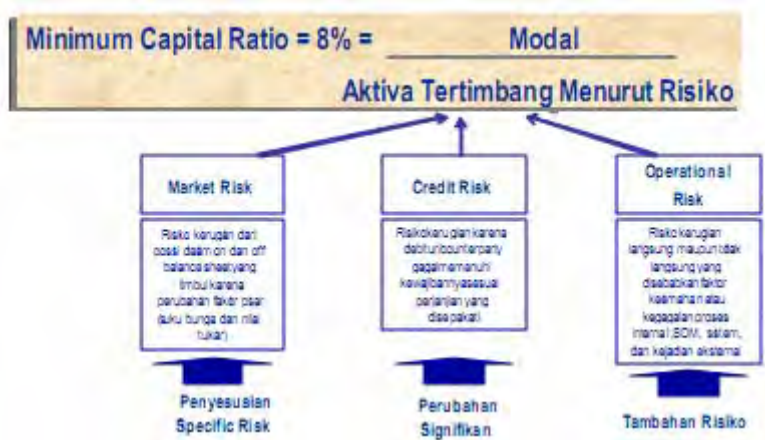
Minimum Capital Ratio = 8% = $\frac{\text{Modal}}{\text{Aktiva Tertimbang Menurut Risiko}}$

Market Risk

Risiko kerugian dari posisi dalam on dan off balance sheet yang timbul karena perubahan faktor pasar (suku bunga dan nilai tukar)

Credit Risk

Risiko kerugian karena debitur/counterpany gagal memenuhi kewajibannya sesuai perjanjian yang disepakati

Operational Risk

Risiko kerugian langsung maupun tidak langsung yang disebabkan faktor kelemahan atau kegagalan proses internal, SDM, sistem, dan kejadian eksternal

Penyesuaian Specific Risk

Perubahan Signifikan

Tambahan Risiko